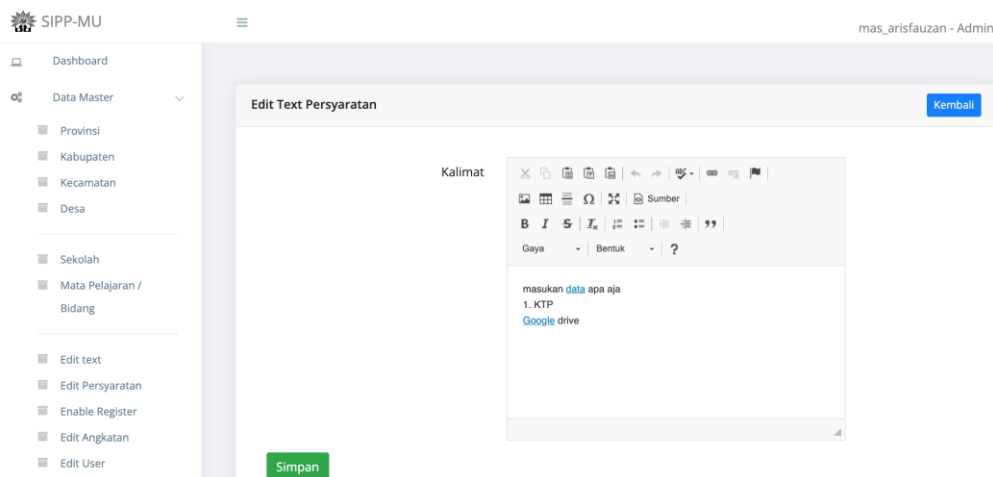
SIPP-MU

mas_arisfauzan - Admin

Dashboard

Data Master

Provinsi

Kabupaten

Kecamatan

Desa

Sekolah

Mata Pelajaran / Bidang

Edit text

Edit Persyaratan

Enable Register

Edit Angkatan

Edit User

Edit Text Persyaratan

Kembali

Kalimat

Sumber

Gaya

Bentuk

?

masukan data apa aja
1. KTP
Google drive

Simpan